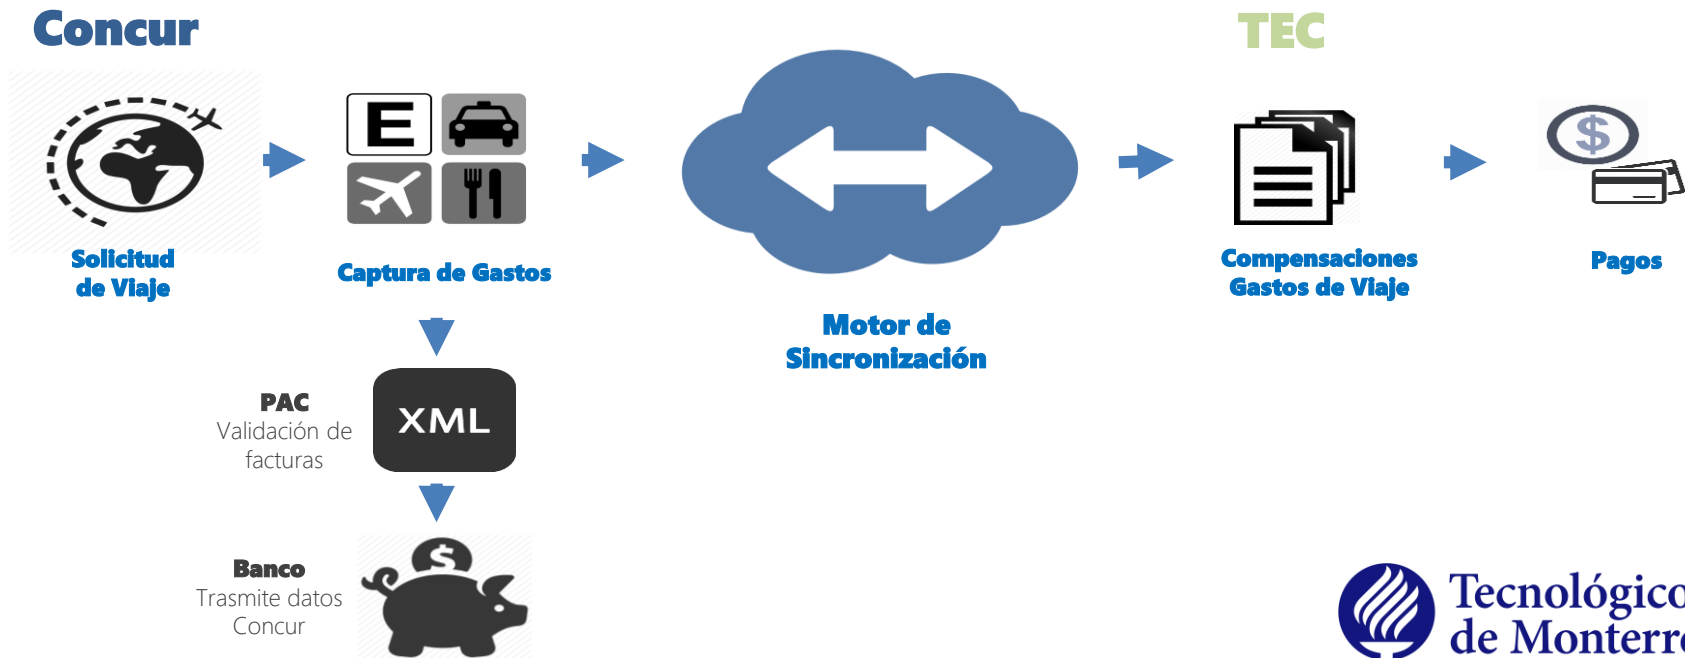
Concur

TEC

Solicitud de Viaje

E

Captura de Gastos

Motor de Sincronización

Compensaciones Gastos de Viaje

$

Pagos

PAC
Validación de facturas

XML

Banco
Trasmite datos Concur

$

Tecnológico
de Monterr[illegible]